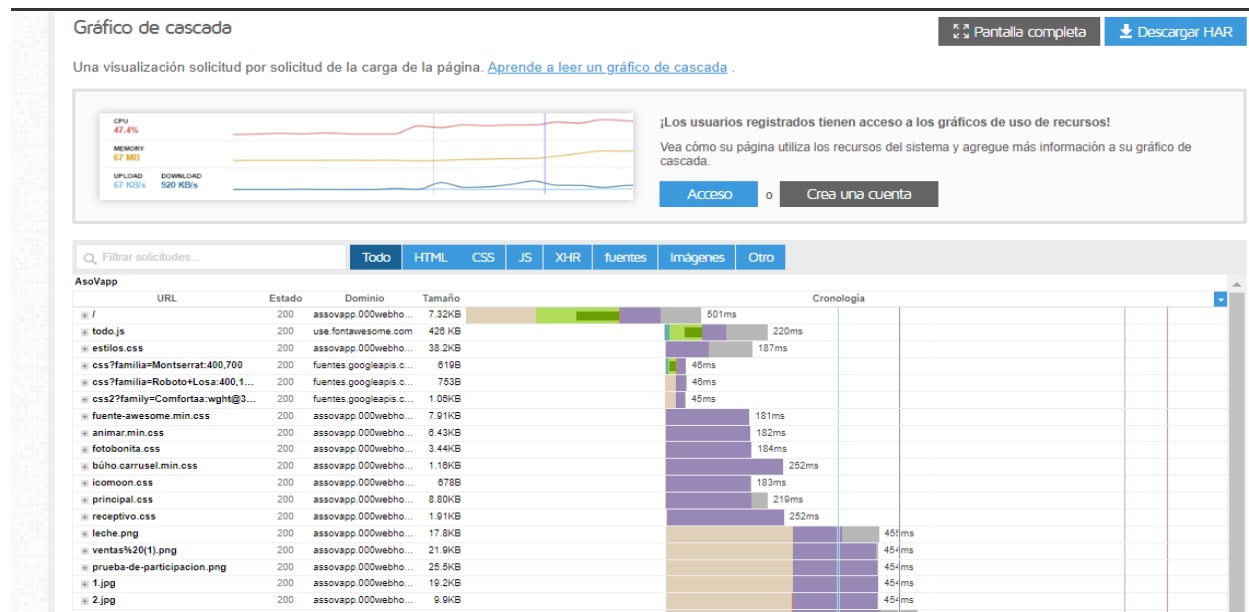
Gráfico de cascada

Pantalla completa

Descargar HAR

Una visualización solicitud por solicitud de la carga de la página. Aprende a leer un gráfico de cascada .

CPU
47.4%
MEMORY
67 MB
UPLOAD
67 KB/s
DOWNLOAD
520 KB/s

¡Los usuarios registrados tienen acceso a los gráficos de uso de recursos!

Vea cómo su página utiliza los recursos del sistema y agregue más información a su gráfico de cascada.

Acceso o Crea una cuenta

Filtrar solicitudes...

Todo HTML CSS JS XHR fuentes Imágenes Otro

AsoVapp

| URL | Estado | Dominio | Tamaño | Cronología |
|---|---|---|---|---|
| / | 200 | assovapp.000webho... | 7.32KB | 501ms |
| todo.js | 200 | use.fontawesome.com | 426 KB | 220ms |
| estilos.css | 200 | assovapp.000webho... | 38.2KB | 187ms |
| css?familia=Montserrat:400,700 | 200 | fuentes.googleapis.c... | 619B | 46ms |
| css?familia=Roboto+Losa:400,1... | 200 | fuentes.googleapis.c... | 753B | 46ms |
| css2?family=Comfortaa:wght@3... | 200 | fuentes.googleapis.c... | 1.06KB | 45ms |
| fuente-awesome.min.css | 200 | assovapp.000webho... | 7.91KB | 181ms |
| animar.min.css | 200 | assovapp.000webho... | 6.43KB | 182ms |
| fotobonita.css | 200 | assovapp.000webho... | 3.44KB | 184ms |
| búho.carrusel.min.css | 200 | assovapp.000webho... | 1.16KB | 252ms |
| icomoon.css | 200 | assovapp.000webho... | 678B | 183ms |
| principal.css | 200 | assovapp.000webho... | 8.80KB | 219ms |
| receptivo.css | 200 | assovapp.000webho... | 1.91KB | 252ms |
| leche.png | 200 | assovapp.000webho... | 17.8KB | 455ms |
| ventas%20(1).png | 200 | assovapp.000webho... | 21.9KB | 454ms |
| prueba-de-participacion.png | 200 | assovapp.000webho... | 25.5KB | 454ms |
| 1.jpg | 200 | assovapp.000webho... | 19.2KB | 454ms |
| 2.jpg | 200 | assovapp.000webho... | 9.9KB | 454ms |